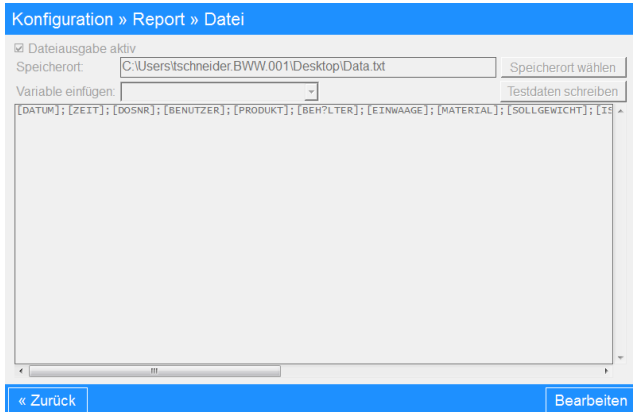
Konfiguration » Report » Datei

☑ Dateiausgabe aktiv

Speicherort: C:\Users\tschneider.BWW.001\Desktop\Data.txt

Speicherort wählen

Variable einfügen:

Testdaten schreiben

[DATUM];[ZEIT];[DOSNR];[BENUTZER];[PRODUKT];[BEH?LTER];[EINWAAGE];[MATERIAL];[SOLLGEWICHT];[IS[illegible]

« Zurück

Bearbeiten